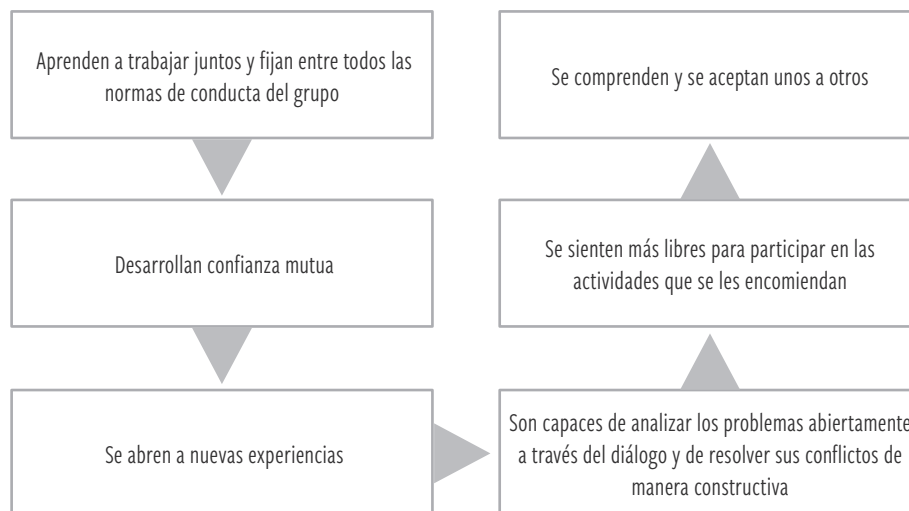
Aprenden a trabajar juntos y fijan entre todos las normas de conducta del grupo

Desarrollan confianza mutua

Se abren a nuevas experiencias

Son capaces de analizar los problemas abiertamente a través del diálogo y de resolver sus conflictos de manera constructiva

Se sienten más libres para participar en las actividades que se les encomiendan

Se comprenden y se aceptan unos a otros